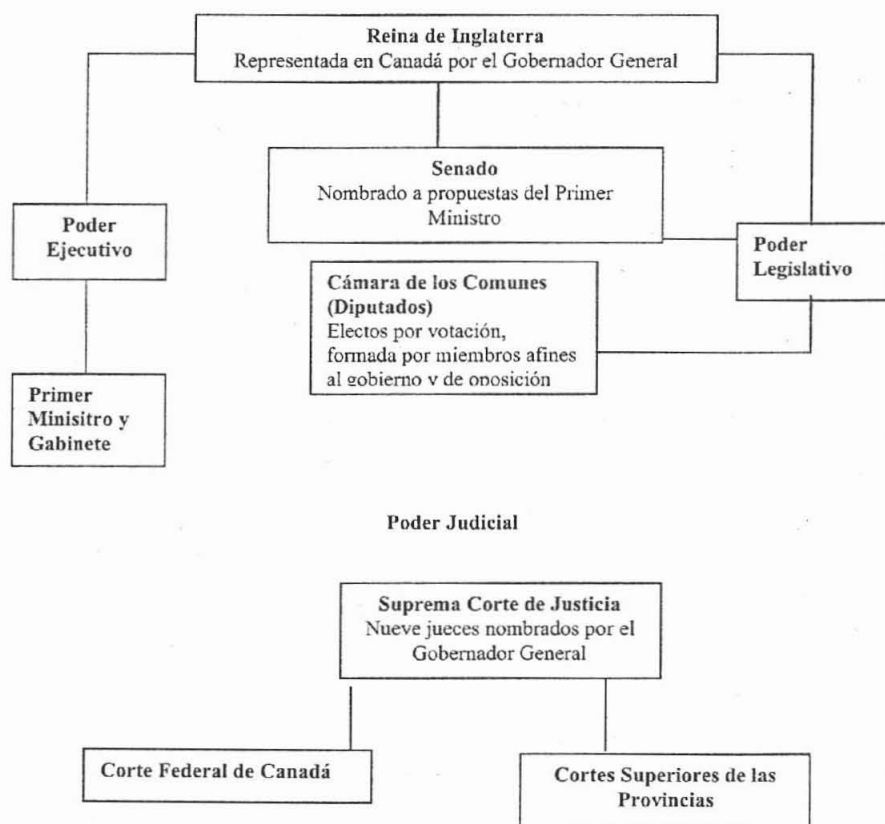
Reina de Inglaterra
Representada en Canadá por el Gobernador General

Senado
Nombrado a propuestas del Primer Ministro

Poder Ejecutivo

Poder Legislativo

Cámara de los Comunes (Diputados)
Electos por votación, formada por miembros afines al gobierno y de oposición

Primer Minisitro y Gabinete

Poder Judicial

Suprema Corte de Justicia
Nueve jueces nombrados por el Gobernador General

Corte Federal de Canadá

Cortes Superiores de las Provincias